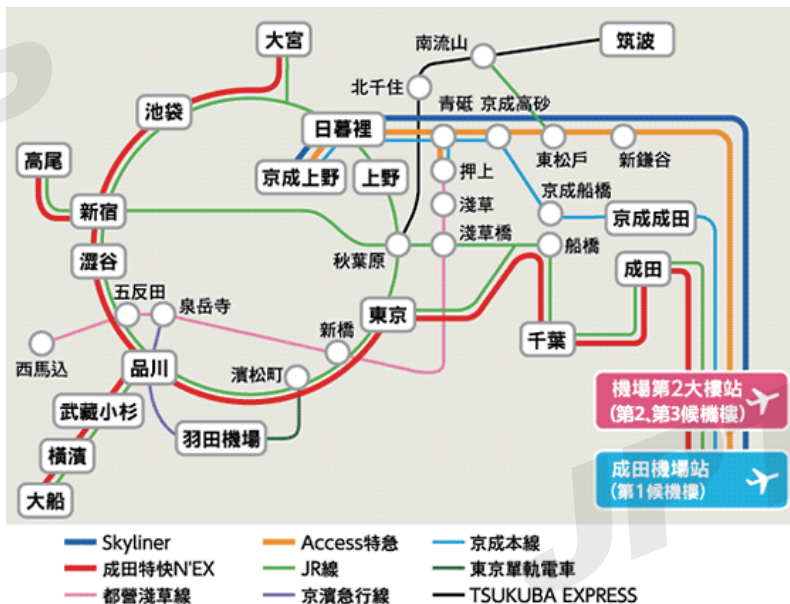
大宮
南流山
筑波
北千住
池袋
青砥
京成高砂
日暮里
東松戸
新鎌谷
高尾
京成上野
上野
押上
京成船橋
新宿
淺草
京成成田
淺草橋
秋葉原
船橋
澀谷
成田
五反田
泉岳寺
新橋
東京
千葉
西馬込
品川
濱松町
機場第2大樓站
(第2、第3候機樓)
武藏小杉
羽田機場
橫濱
成田機場站
(第1候機樓)
大船

Skyliner
Access特急
京成本線
成田特快N'EX
JR線
東京單軌電車
都營淺草線
京濱急行線
TSUKUBA EXPRESS